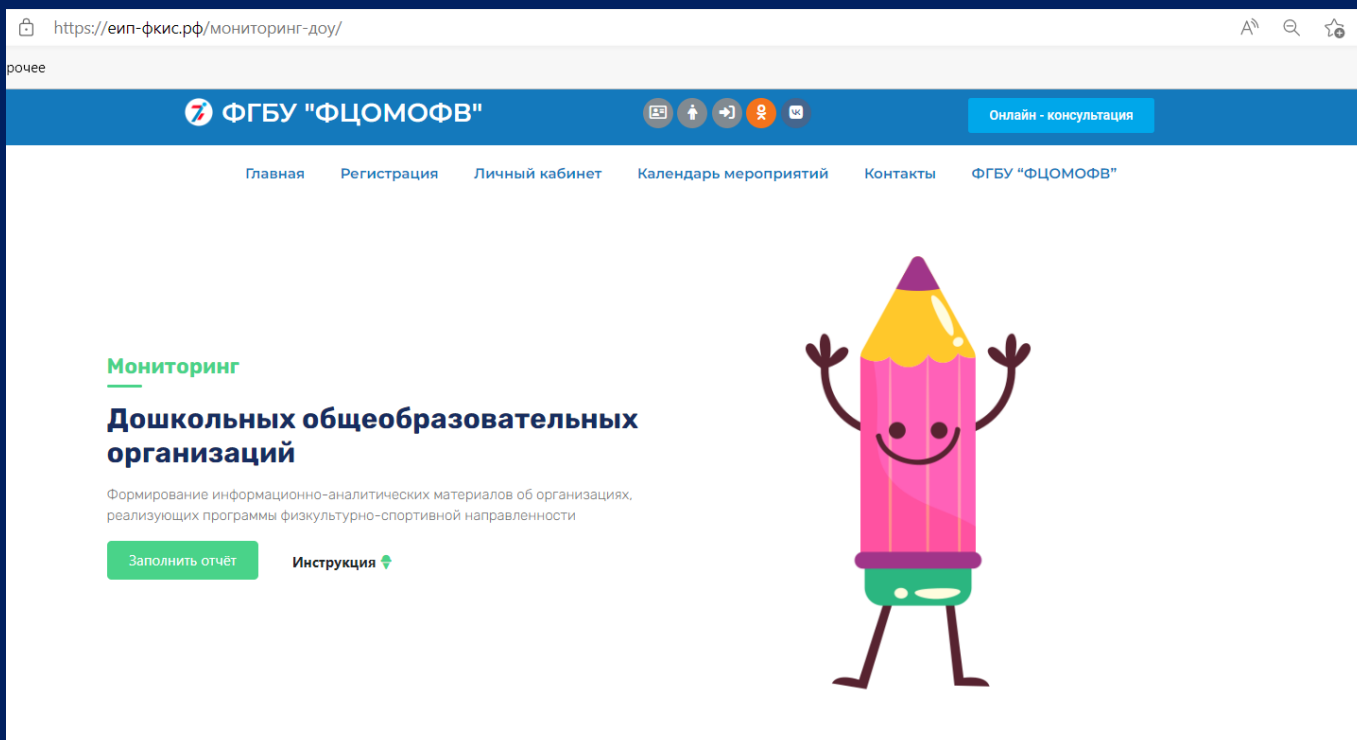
https://еип-фкис.рф/мониторинг-доу/

рочее

ФГБУ "ФЦОМОФВ"

Онлайн - консультация

Главная Регистрация Личный кабинет Календарь мероприятий Контакты ФГБУ “ФЦОМОФВ”

Мониторинг

Дошкольных общеобразовательных организаций

Формирование информационно-аналитических материалов об организациях, реализующих программы физкультурно-спортивной направленности

Заполнить отчёт

Инструкция